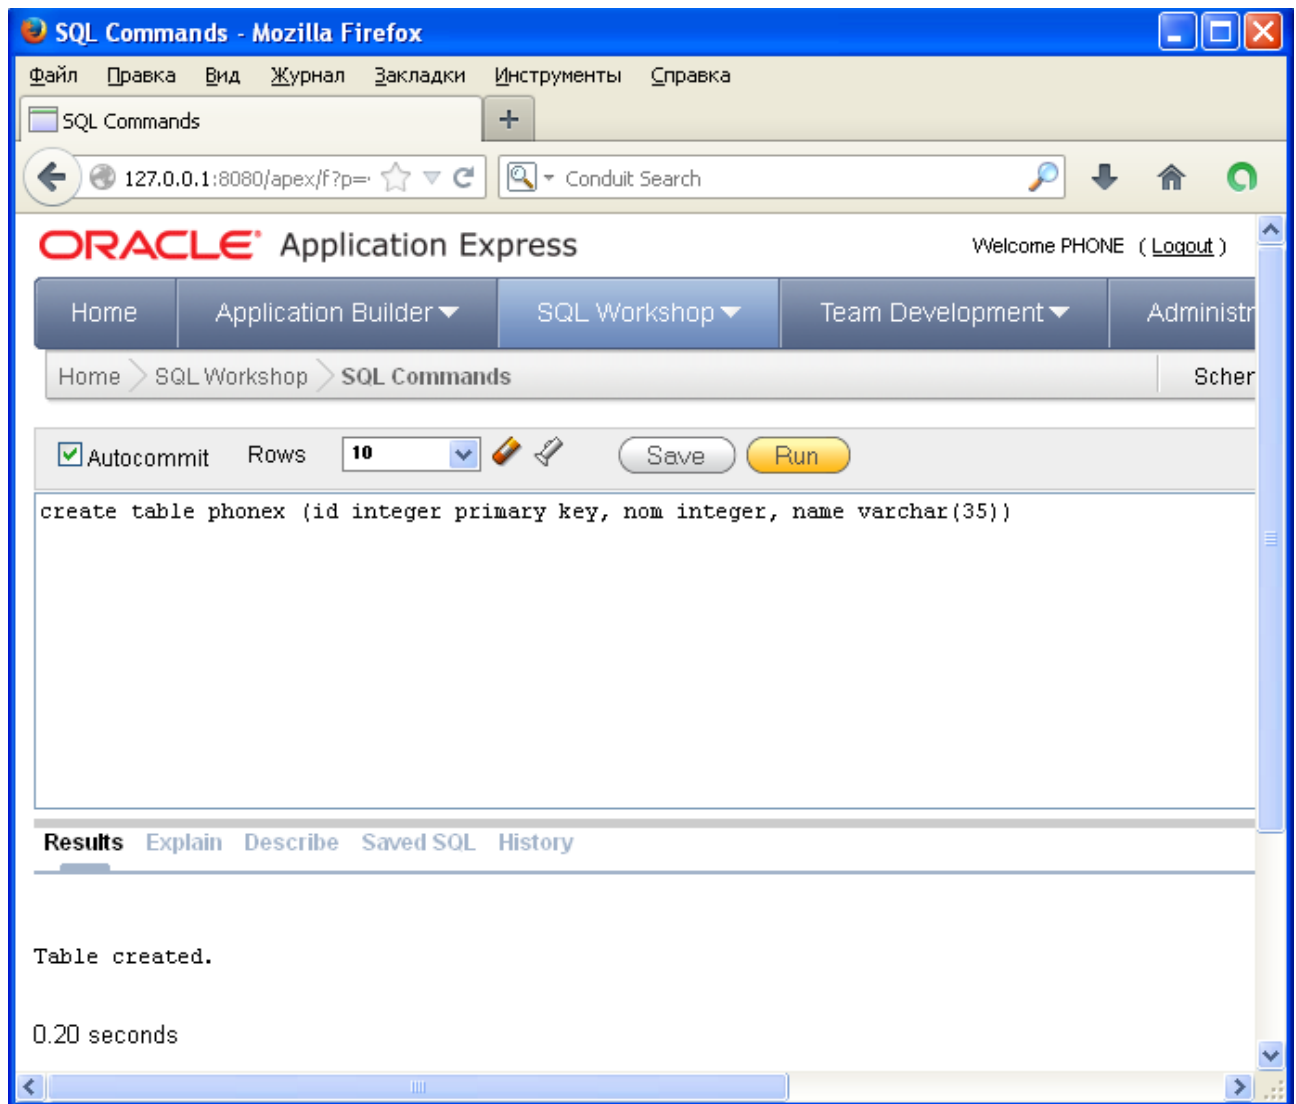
SQL Commands - Mozilla Firefox

Файл Правка Вид Журнал Закладки Инструменты Справка

SQL Commands +

127.0.0.1:8080/apex/f?p=

Conduit Search

ORACLE Application Express

Welcome PHONE ( Logout )

Home Application Builder SQL Workshop Team Development Administr

Home SQL Workshop SQL Commands Scher

Autocommit Rows 10 Save Run

create table phonex (id integer primary key, nom integer, name varchar(35))

Results Explain Describe Saved SQL History

Table created.

0.20 seconds